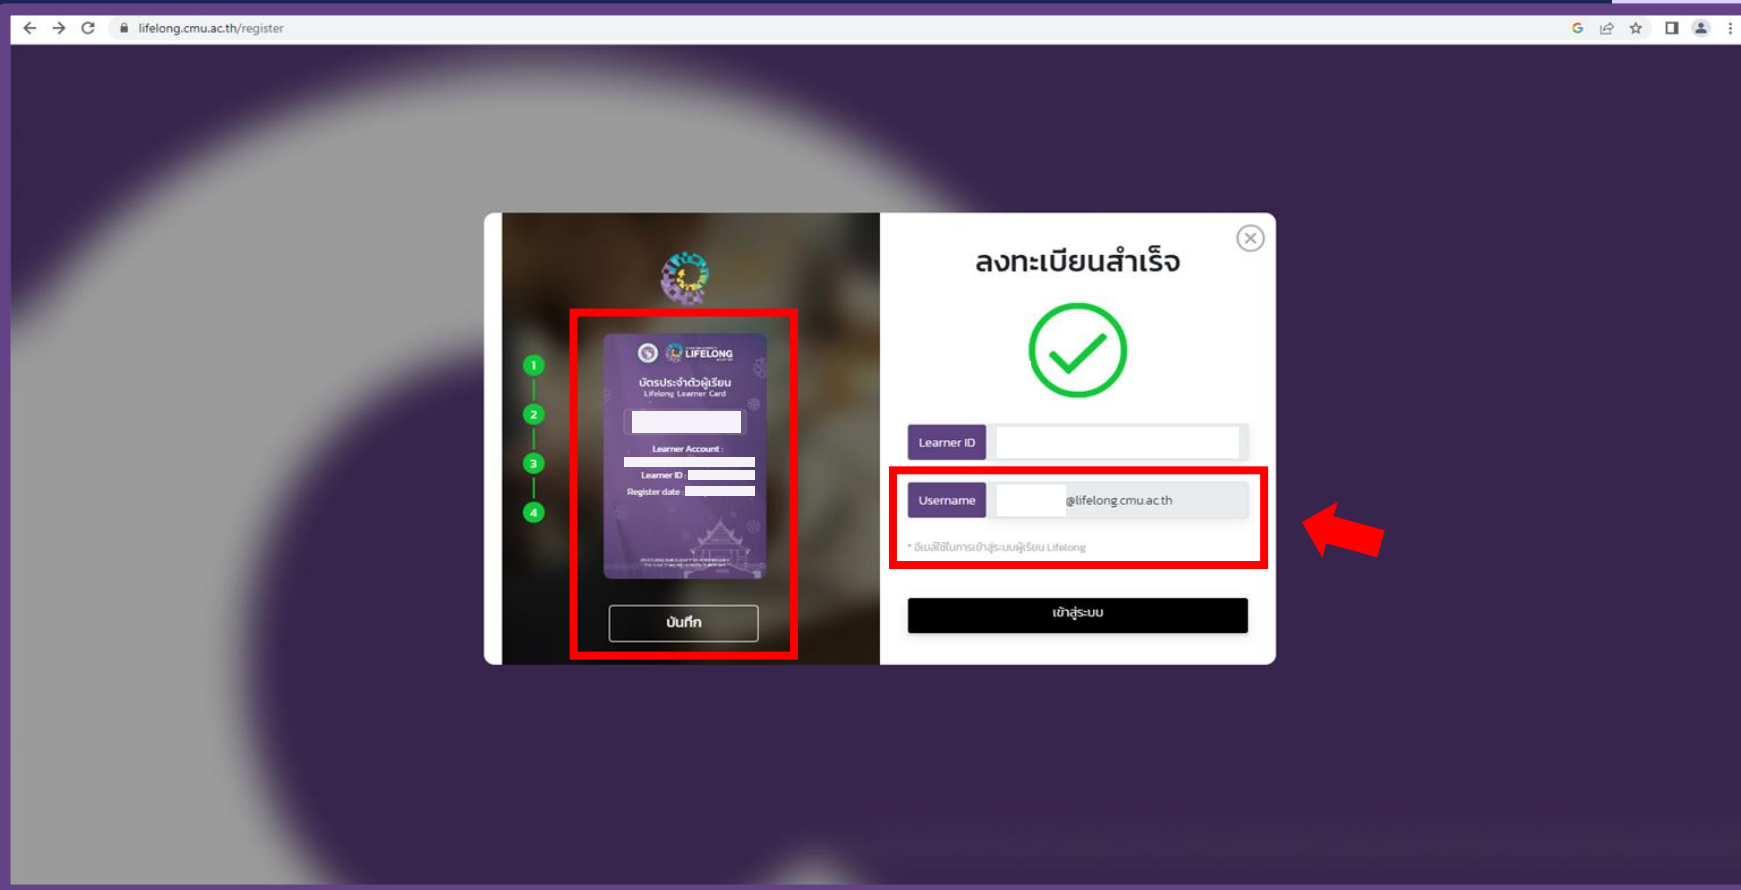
lifelong.cmu.ac.th/register

1
2
3
4

LIFELONG

บัตรประจำตัวผู้เรียน
Lifelong Learner Card

Learner Account :
Learner ID :
Register date

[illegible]

บันทึก

ลงทะเบียนสำเร็จ

Learner ID

Username @lifelong.cmu.ac.th

* อีเมลใช้ในการเข้าสู่ระบบผู้เรียน Lifelong

เข้าสู่ระบบ